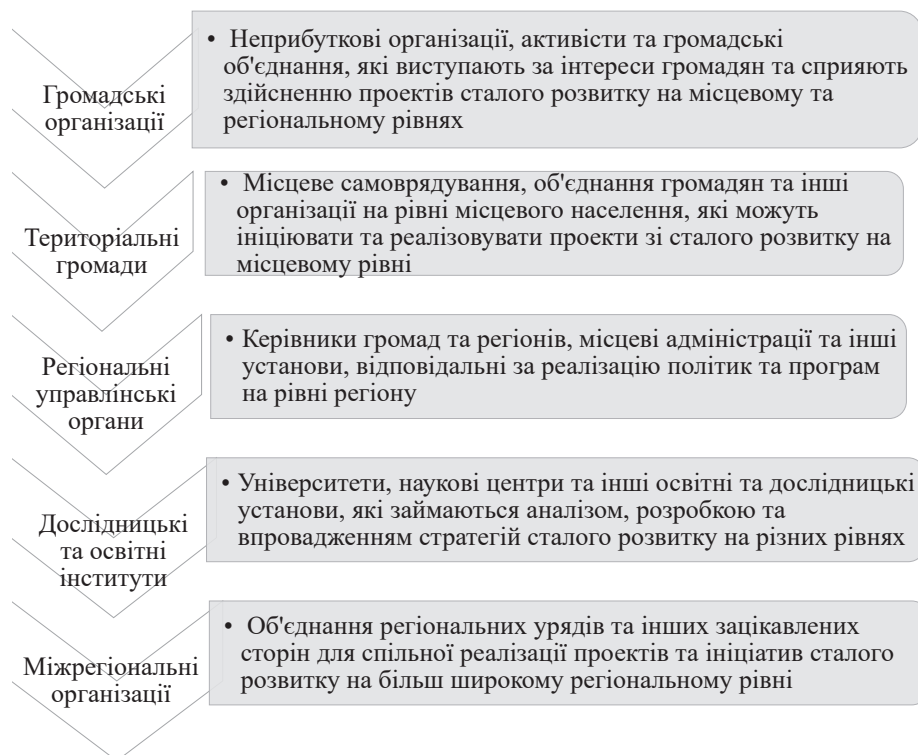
Громадські організації

• Неприбуткові організації, активісти та громадські об'єднання, які виступають за інтереси громадян та сприяють здійсненню проектів сталого розвитку на місцевому та регіональному рівнях

Територіальні громади

• Місцеве самоврядування, об'єднання громадян та інші організації на рівні місцевого населення, які можуть ініціювати та реалізовувати проекти зі сталого розвитку на місцевому рівні

Регіональні управлінські органи

• Керівники громад та регіонів, місцеві адміністрації та інші установи, відповідальні за реалізацію політик та програм на рівні регіону

Дослідницькі та освітні інститути

• Університети, наукові центри та інші освітні та дослідницькі установи, які займаються аналізом, розробкою та впровадженням стратегій сталого розвитку на різних рівнях

Міжрегіональні організації

• Об'єднання регіональних урядів та інших зацікавлених сторін для спільної реалізації проектів та ініціатив сталого розвитку на більш широкому регіональному рівні